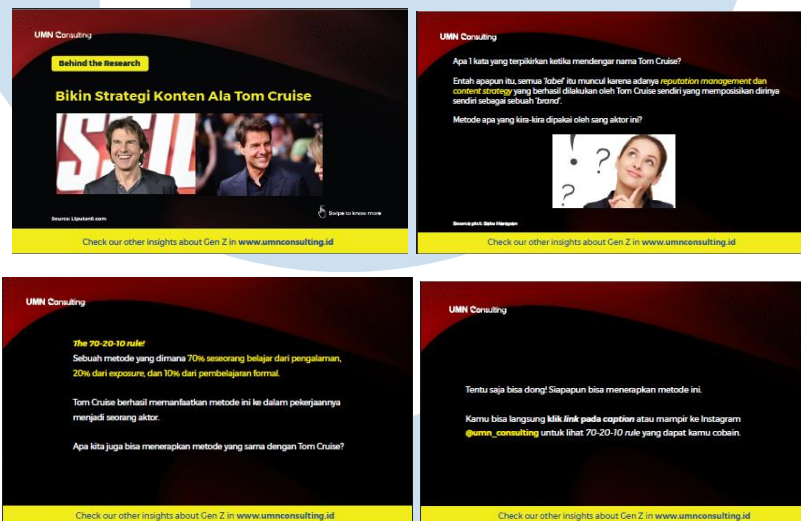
UMN Consulting

Behind the Research

Bikin Strategi Konten Ala Tom Cruise

Source: Liputan6.com

Swipe to know more

Check our other insights about Gen Z in www.umnconsulting.id

UMN Consulting

Apa 1 kata yang terpikirkan ketika mendengar nama Tom Cruise?

Entah apapun itu, semua 'label' itu muncul karena adanya reputation management dan content strategy yang berhasil dilakukan oleh Tom Cruise sendiri yang memposisikan dirinya sendiri sebagai sebuah 'brand'.

Metode apa yang kira-kira dipakai oleh sang aktor ini?

Source pict: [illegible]

Check our other insights about Gen Z in www.umnconsulting.id

UMN Consulting

The 70-20-10 rule!

Sebuah metode yang dimana 70% seseorang belajar dari pengalaman, 20% dari exposure, dan 10% dari pembelajaran formal.

Tom Cruise berhasil memanfaatkan metode ini ke dalam pekerjaannya menjadi seorang aktor.

Apa kita juga bisa menerapkan metode yang sama dengan Tom Cruise?

Check our other insights about Gen Z in www.umnconsulting.id

UMN Consulting

Tentu saja bisa dong! Siapapun bisa menerapkan metode ini.

Kamu bisa langsung klik link pada caption atau mampir ke Instagram @umn_consulting untuk lihat 70-20-10 rule yang dapat kamu cobain.

Check our other insights about Gen Z in www.umnconsulting.id